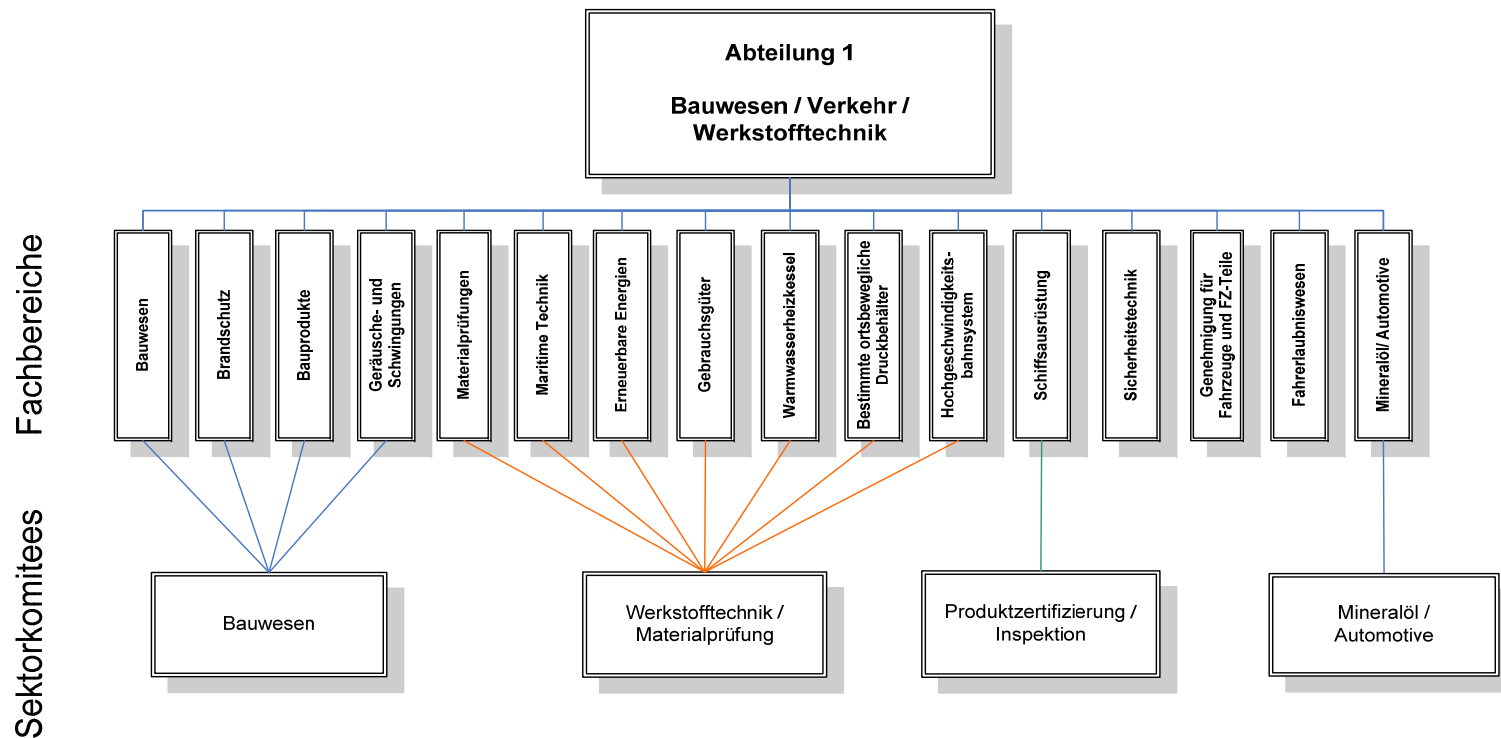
Abteilung 1

Bauwesen / Verkehr / Werkstofftechnik

Fachbereiche

Bauwesen

Brandschutz

Bauprodukte

Geräusche- und Schwingungen

Materialprüfungen

Maritime Technik

Erneuerbare Energien

Gebrauchsgüter

Warmwasserheizkessel

Bestimmte ortsbewegliche Druckbehälter

Hochgeschwindigkeitsbahnsystem

Schiffsausrüstung

Sicherheitstechnik

Genehmigung für Fahrzeuge und FZ-Teile

Fahrerlaubniswesen

Mineralöl/ Automotive

Sektorkomitees

Bauwesen

Werkstofftechnik / Materialprüfung

Produktzertifizierung / Inspektion

Mineralöl / Automotive